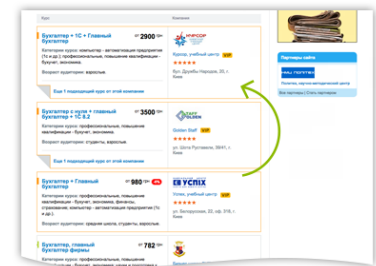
Курс

Компания

Бухгалтер + 1С + Главный бухгалтер

от 2900 грн

Категории курса: компьютер - автоматизация предприятия (1с и др.), профессиональные, повышение квалификации - бухучет, экономика.

Возраст аудитории: взрослые

Курсор, учебный центр VIP

бул. Дружбы Народов, 20, г. Киев

Еще 1 подходящий курс от этой компании

Бухгалтер с нуля + главный бухгалтер + 1С 8.2

от 3500 грн

Категории курса: профессиональные, повышение квалификации - бухучет, экономика.

Возраст аудитории: студенты, взрослые.

Golden Staff VIP

ул. Шота Руставели, 39/41, г. Киев

Еще 1 подходящий курс от этой компании

Бухгалтер + 1С + Главный бухгалтер

от 980 грн

Категории курса: компьютер - автоматизация предприятия (1с и др.), профессиональные, повышение квалификации - бухучет, экономика, финансы, страхование, компьютер - автоматизация предприятия (1с и др.).

Возраст аудитории: школьники, студенты, взрослые

УСПІХ

Успех, учебный центр VIP

ул. Белорусская, 34, г. Киев

Еще 5 подходящих курсов от этой компании

Бухгалтер, главный бухгалтер фирмы

от 762 грн

Партнеры сайта

Все партнеры | Стать партнером